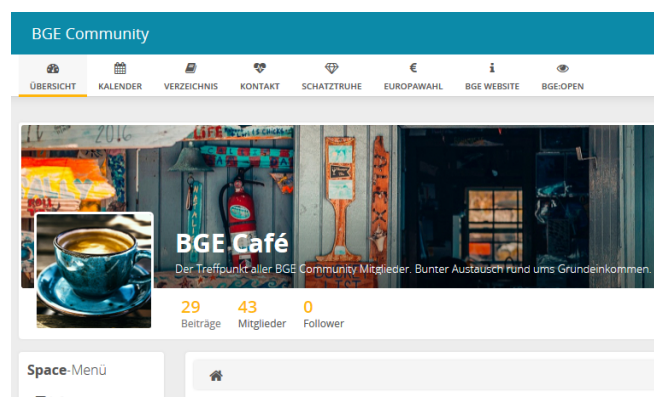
BGE Community

ÜBERSICHT KALENDER VERZEICHNIS KONTAKT SCHATZTRUHE EUROPAWAHL BGE WEBSITE BGE:OPEN

BGE Café

Der Treffpunkt aller BGE Community Mitglieder. Bunter Austausch rund ums Grundeinkommen.

29 Beiträge
43 Mitglieder
0 Follower

Space-Menü